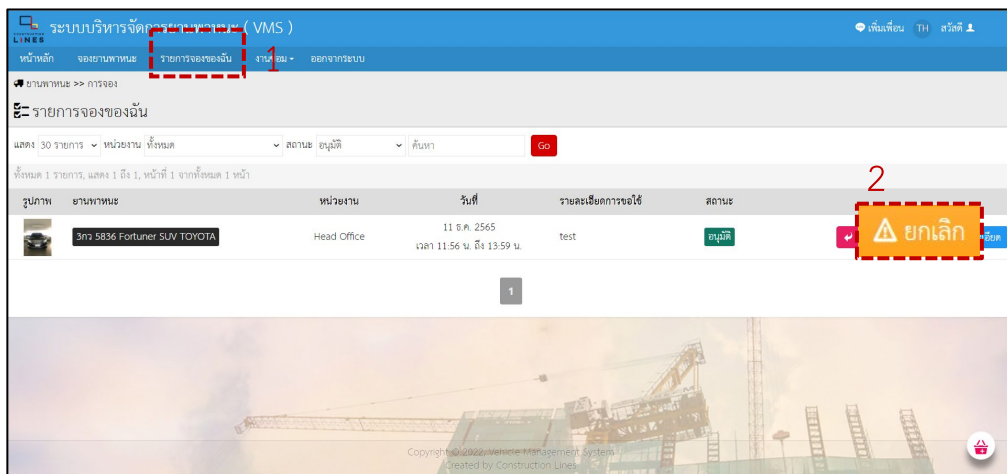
LINES ระบบบริหารจัดการยานพาหนะ ( VMS )

เพิ่มเพื่อน TH สวัสดี

หน้าหลัก จองยานพาหนะ รายการจองของฉัน 1 งานอื่นๆ ออกจากระบบ

ยานพาหนะ >> การจอง

รายการจองของฉัน

แสดง 30 รายการ หน่วยงาน ทั้งหมด สถานะ อนุมัติ ค้นหา Go

ทั้งหมด 1 รายการ, แสดง 1 ถึง 1, หน้าที่ 1 จากทั้งหมด 1 หน้า

2

| รูปภาพ | ยานพาหนะ | หน่วยงาน | วันที่ | รายละเอียดการขอใช้ | สถานะ | |
|---|---|---|---|---|---|---|
| | 3กว 5836 Fortuner SUV TOYOTA | Head Office | 11 ธ.ค. 2565 เวลา 11:56 น. ถึง 13:59 น. | test | อนุมัติ | ยกเลิก รายละเอียด |

1

Copyright © 2022 Vehicle Management System
Created by Construction Lines